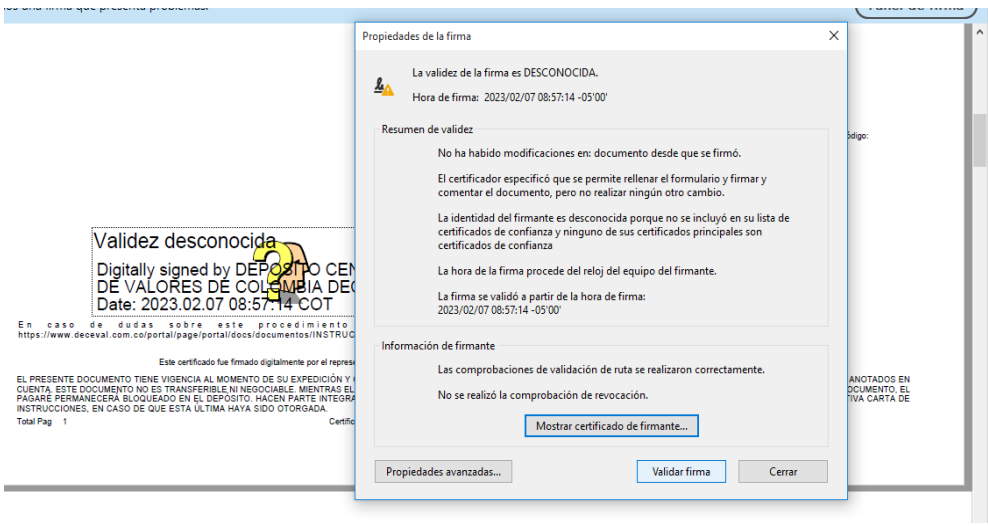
Propiedades de la firma

La validez de la firma es DESCONOCIDA.

Hora de firma: 2023/02/07 08:57:14 -05'00'

Resumen de validez

No ha habido modificaciones en: documento desde que se firmó.

El certificador especificó que se permite rellenar el formulario y firmar y comentar el documento, pero no realizar ningún otro cambio.

La identidad del firmante es desconocida porque no se incluyó en su lista de certificados de confianza y ninguno de sus certificados principales son certificados de confianza

La hora de la firma procede del reloj del equipo del firmante.

La firma se validó a partir de la hora de firma:
2023/02/07 08:57:14 -05'00'

Información de firmante

Las comprobaciones de validación de ruta se realizaron correctamente.

No se realizó la comprobación de revocación.

Mostrar certificado de firmante...

Propiedades avanzadas...

Validar firma

Cerrar

Validez desconocida
Digitally signed by DEPOSITO CEN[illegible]
DE VALORES DE COLOMBIA DEC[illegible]
Date: 2023.02.07 08:57:14 COT

En caso de dudas sobre este procedimiento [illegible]
https://www.deceval.com.co/portal/page/portal/docs/documentos/INSTRUC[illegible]

Este certificado fue firmado digitalmente por el repres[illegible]

EL PRESENTE DOCUMENTO TIENE VIGENCIA AL MOMENTO DE SU EXPEDICIÓN Y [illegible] CUENTA. ESTE DOCUMENTO NO ES TRANSFERIBLE NI NEGOCIABLE. MIENTRAS EL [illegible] PAGARÉ PERMANECERÁ BLOQUEADO EN EL DEPOSITO. HACEN PARTE INTEGRA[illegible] INSTRUCCIONES, EN CASO DE QUE ESTA ÚLTIMA HAYA SIDO OTORGADA.

ANOTADOS EN DOCUMENTO. EL TIVA CARTA DE

Total Pag 1

Certific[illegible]

ódigo: